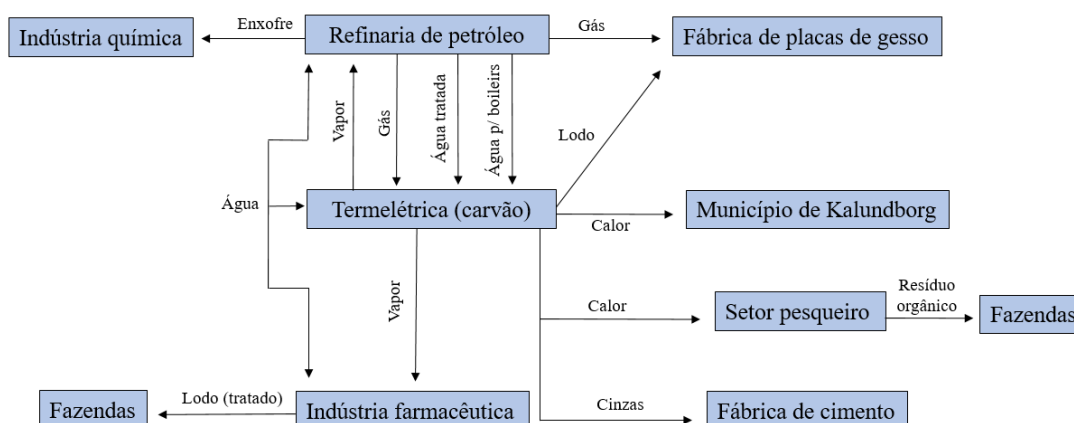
Indústria química
Enxofre
Refinaria de petróleo
Gás
Fábrica de placas de gesso
Vapor
Gás
Água tratada
Água p/ boileirs
Lodo
Água
Termelétrica (carvão)
Calor
Município de Kalundborg
Vapor
Calor
Setor pesqueiro
Resíduo orgânico
Fazendas
Fazendas
Lodo (tratado)
Indústria farmacêutica
Cinzas
Fábrica de cimento